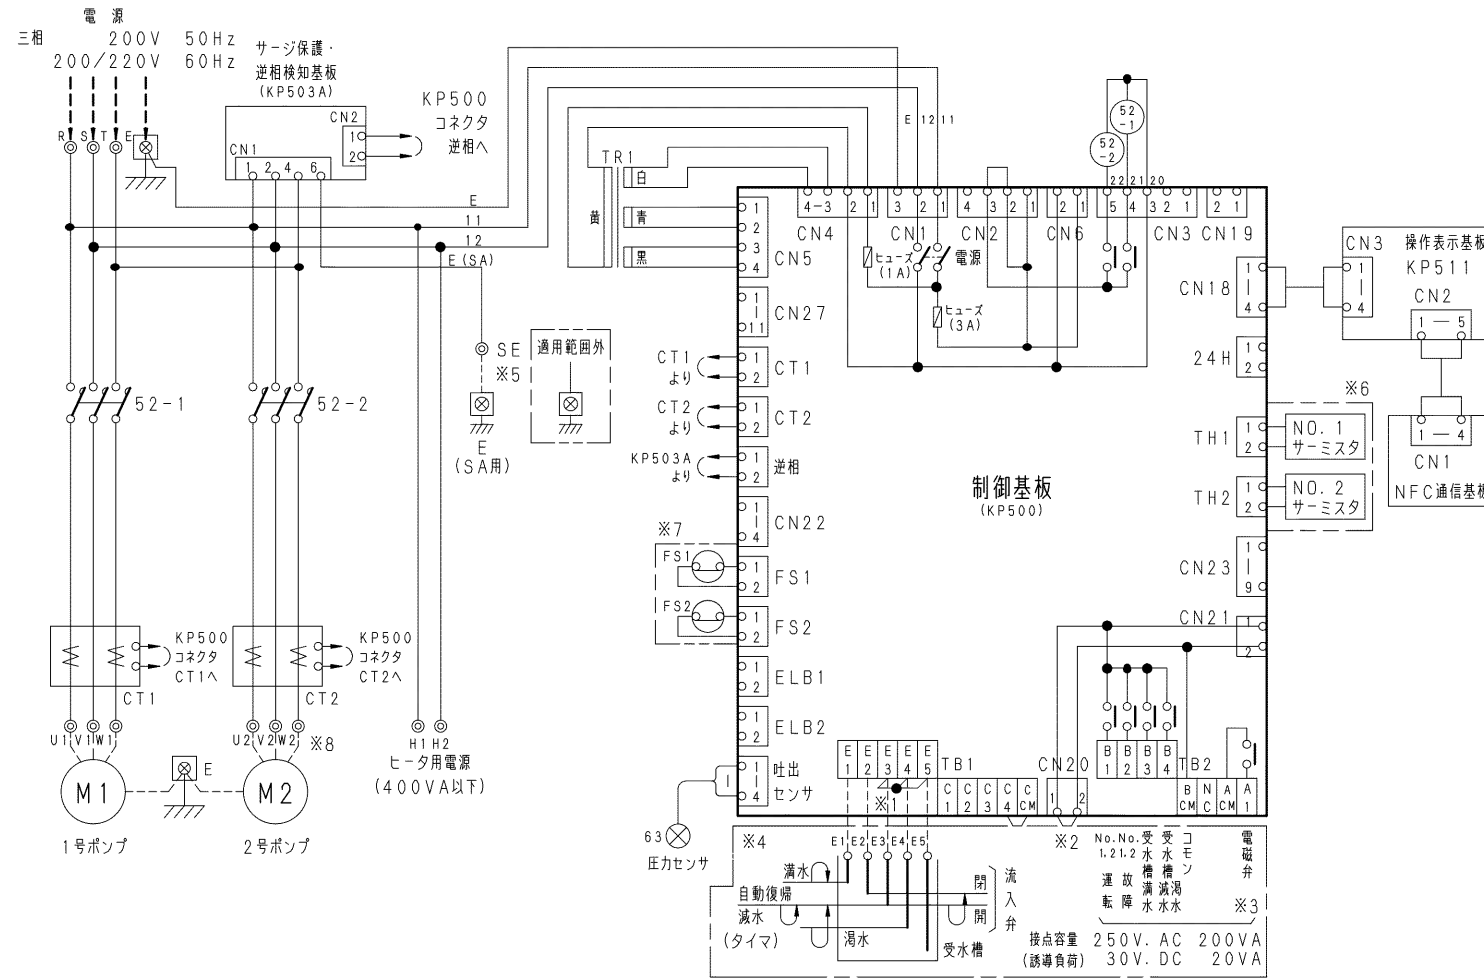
電 源
三相 200V 50Hz
200/220V 60Hz
サージ保護・逆相検知基板 (KP503A)
KP500 コネクタ 逆相へ
CN2
1
2
CN1
1 2 4 6
R S T E
E 12 11
52 -1
52 -2
22 21 20
TR1
白
黄
青
黒
E
11
12
E(SA)
4-3 2 1 3 2 1 4 3 2 1 2 1 5 4 3 2 1 2 1
CN4 CN1 CN2 CN6 CN3 CN19
1 2 3 4 CN5
ヒューズ (1A)
電源
ヒューズ (3A)
CN3 操作表示基板 KP511
CN2
1 — 5
CN18
1 | 4
CN27
1 | 11
SE
※5
適用範囲外
E (SA用)
CT1 より
CT1
CT2 より
CT2
KP503A より
逆相
24H
※6
TH1
NO. 1 サーミスタ
TH2
NO. 2 サーミスタ
1 — 4
CN1
NFC通信基板
52-1
52-2
制御基板 (KP500)
CN22
※7
FS1
FS2
FS1
FS2
CN23
1 | 9
CN21
ELB1
ELB2
KP500 コネクタ CT1へ
KP500 コネクタ CT2へ
CT1
CT2
U1 V1 W1
U2 V2 W2
※8
H1 H2
ヒータ用電源 (400VA以下)
M1
E
M2
1号ポンプ
2号ポンプ
吐出 センサ
E1 E2 E3 E4 E5
TB1
C1 C2 C3 C4 CM
CN20
B1 B2 B3 B4
TB2
B CM N C A CM A 1
※1
63
圧力センサ
※4
満水
自動復帰
減水 (タイマ)
渇水
閉
開
流入弁
受水槽
※2
No.1 No.2 運転 故障 受水槽満水 受水槽減水 コモン
受水槽渇水
電磁弁
※3
接点容量 (誘導負荷) 250V. AC 200VA 30V. DC 20VA